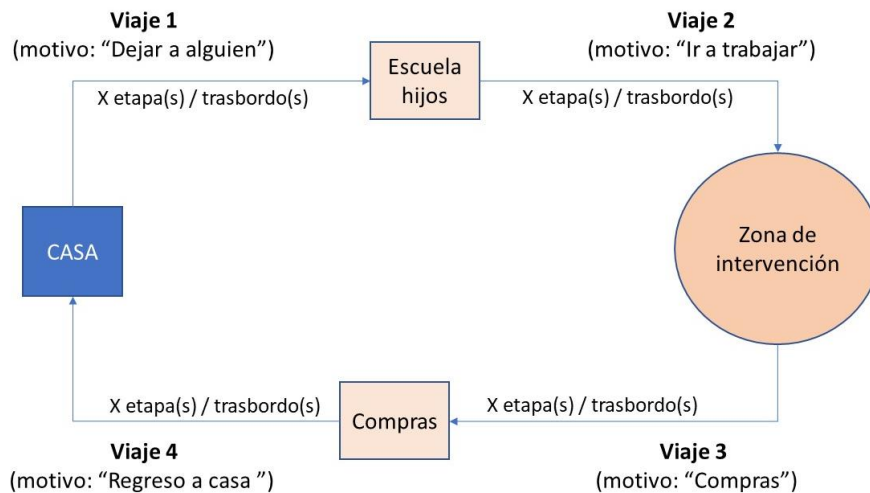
Viaje 1
(motivo: “Dejar a alguien”)

Escuela hijos

Viaje 2
(motivo: “Ir a trabajar”)

X etapa(s) / trasbordo(s)

X etapa(s) / trasbordo(s)

CASA

Zona de intervención

X etapa(s) / trasbordo(s)

Compras

X etapa(s) / trasbordo(s)

Viaje 4
(motivo: “Regreso a casa ”)

Viaje 3
(motivo: “Compras”)